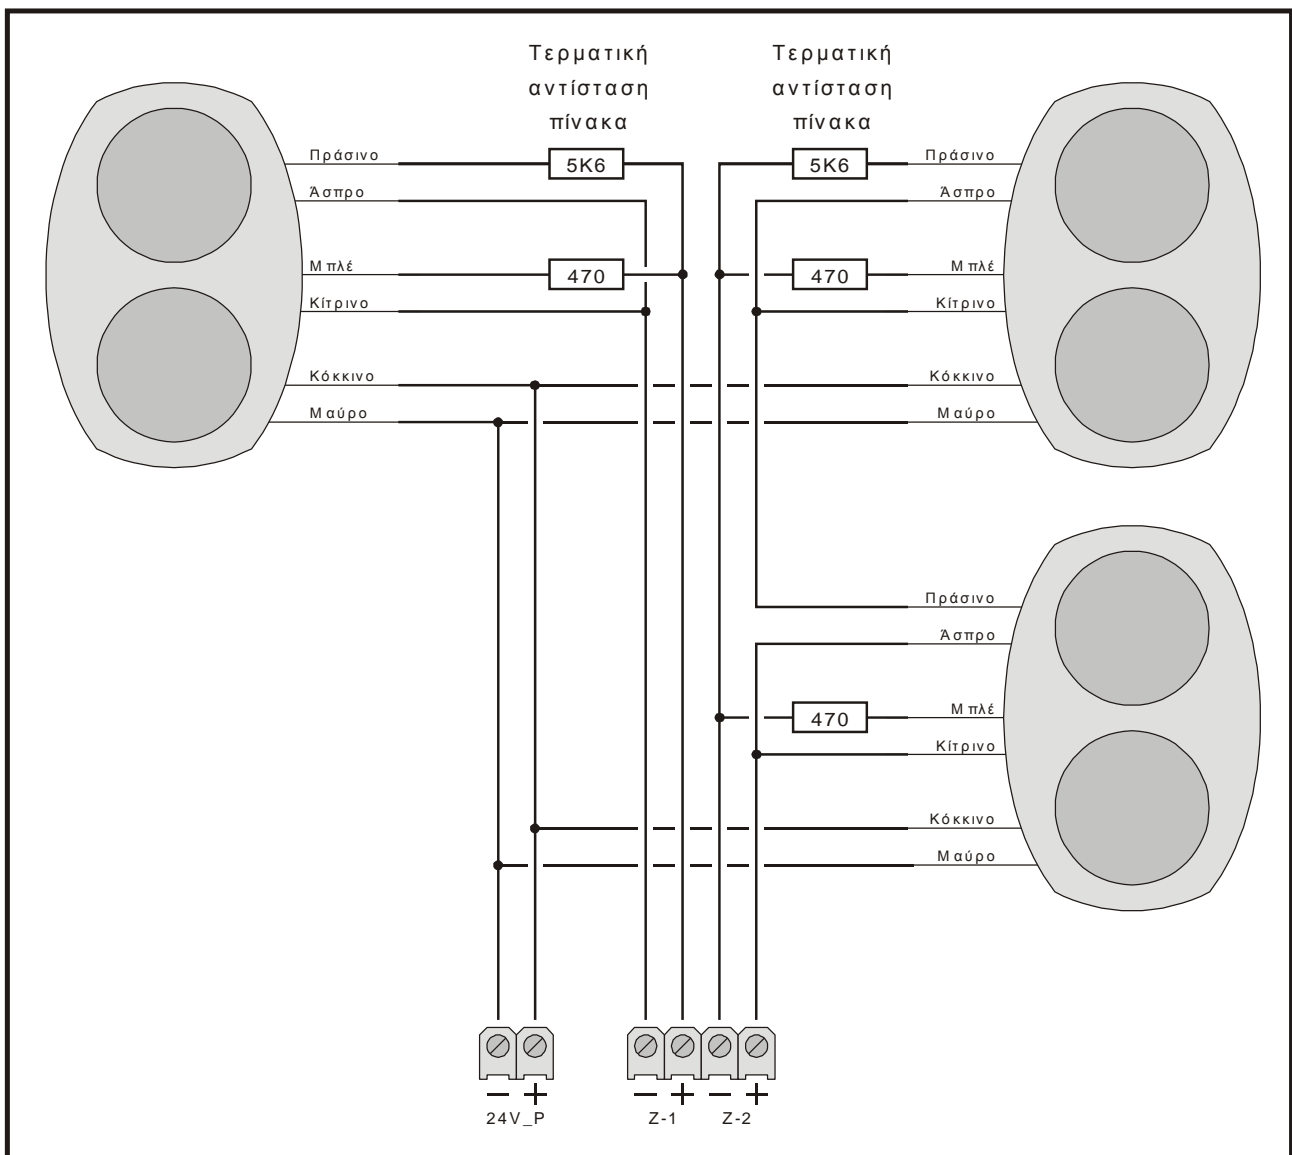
Τερματική αντίσταση πίνακα

Τερματική αντίσταση πίνακα

Πράσινο
Άσπρο
Μπλέ
Κίτρινο
Κόκκινο
Μαύρο

5K6
470

5K6
470

Πράσινο
Άσπρο
Μπλέ
Κίτρινο
Κόκκινο
Μαύρο

Πράσινο
Άσπρο
470
Μπλέ
Κίτρινο
Κόκκινο
Μαύρο

− +
24V_P

− + − +
Z-1 Z-2